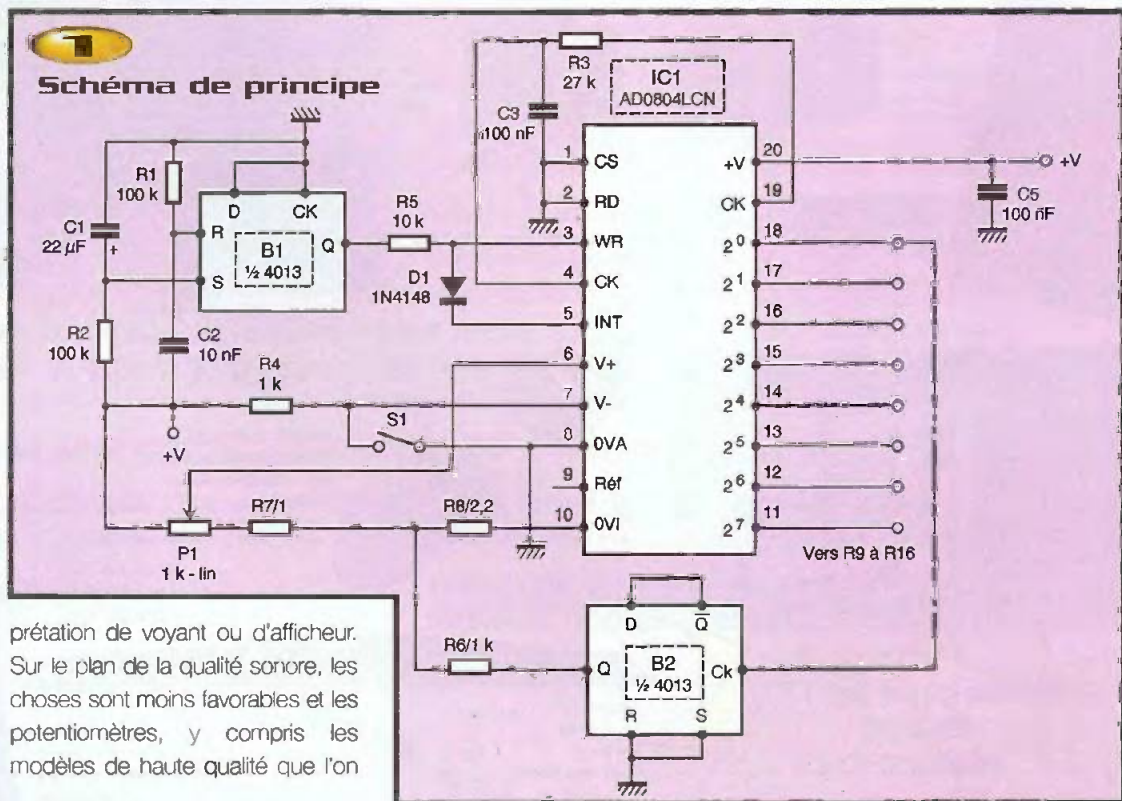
1

Schéma de principe

R3
27 k
IC1
AD0804LCN
C3
100 nF
R1
100 k
C1
22 µF
D
CK
R
B1
½ 4013
Q
S
R5
10 k
D1
1N4148
R2
100 k
C2
10 nF
R4
1 k
+V
S1
P1
1 k - lin
R7/1
R8/2,2
1 CS
2 RD
3 WR
4 CK
5 INT
6 V+
7 V-
8 0VA
9 Réf
10 0VI
+V 20
CK 19
$2^0$ 18
$2^1$ 17
$2^2$ 16
$2^3$ 15
$2^4$ 14
$2^5$ 13
$2^6$ 12
$2^7$ 11
+V
C5
100 nF
Vers R9 à R16
R6/1 k
D
$\overline{Q}$
Q
B2
½ 4013
Ck
R
S

prétation de voyant ou d'afficheur. Sur le plan de la qualité sonore, les choses sont moins favorables et les potentiomètres, y compris les modèles de haute qualité que l'on